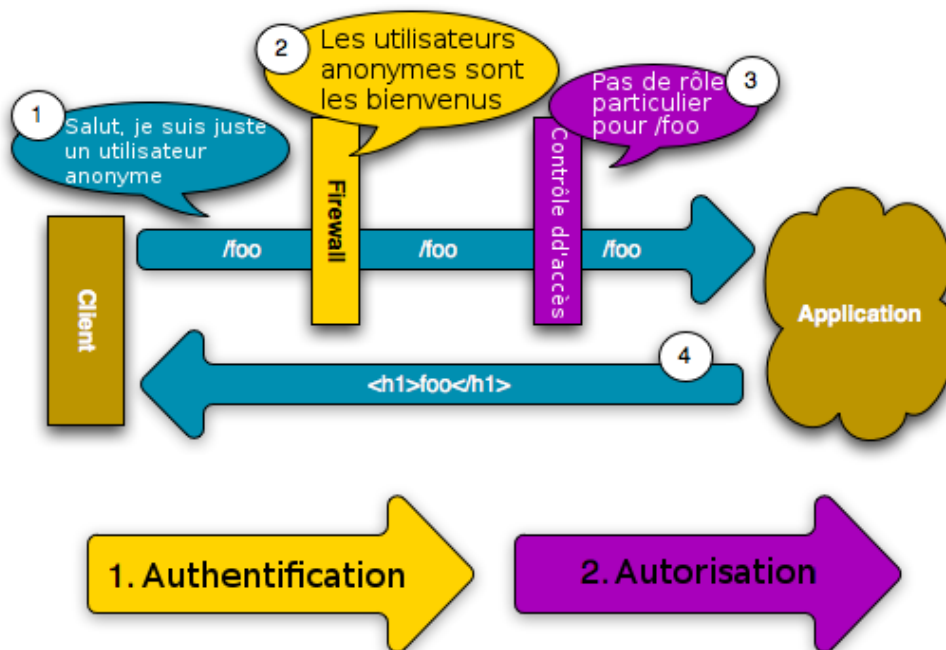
2 Les utilisateurs anonymes sont les bienvenus

3 Pas de rôle particulier pour /foo

1 Salut, je suis juste un utilisateur anonyme

Client

/foo

Firewall

/foo

Contrôle dd'accès

/foo

Application

4

<h1>foo</h1>

1. Authentification

2. Autorisation